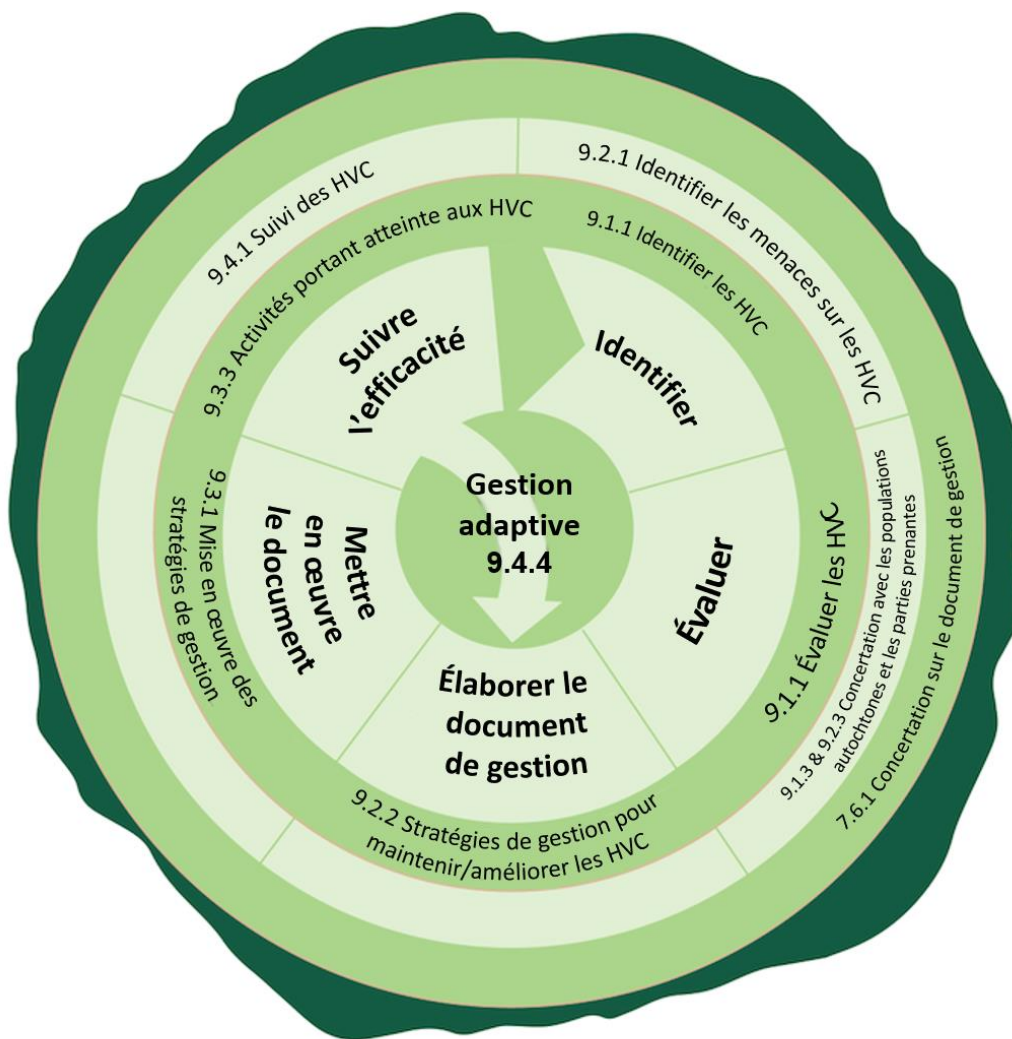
Gestion adaptive 9.4.4

Identifier

Évaluer

Élaborer le document de gestion

Mettre en œuvre le document

Suivre l'efficacité

9.1.1 Identifier les HVC

9.2.1 Identifier les menaces sur les HVC

9.1.1 Évaluer les HVC

9.1.3 & 9.2.3 Concertation avec les populations autochtones et les parties prenantes

7.6.1 Concertation sur le document de gestion

9.2.2 Stratégies de gestion pour maintenir/améliorer les HVC

9.3.1 Mise en œuvre des stratégies de gestion

9.3.3 Activités portant atteinte aux HVC

9.4.1 Suivi des HVC